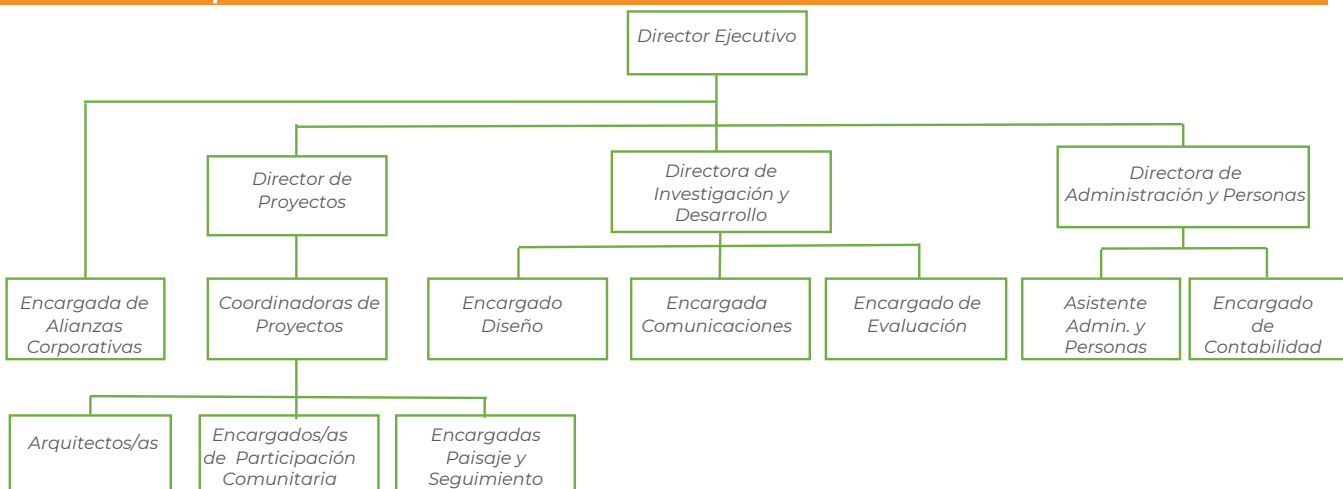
Director Ejecutivo

Director de Proyectos

Directora de Investigación y Desarrollo

Directora de Administración y Personas

Encargada de Alianzas Corporativas

Coordinadoras de Proyectos

Encargado Diseño

Encargada Comunicaciones

Encargado de Evaluación

Asistente Admin. y Personas

Encargado de Contabilidad

Arquitectos/as

Encargados/as de Participación Comunitaria

Encargadas Paisaje y Seguimiento